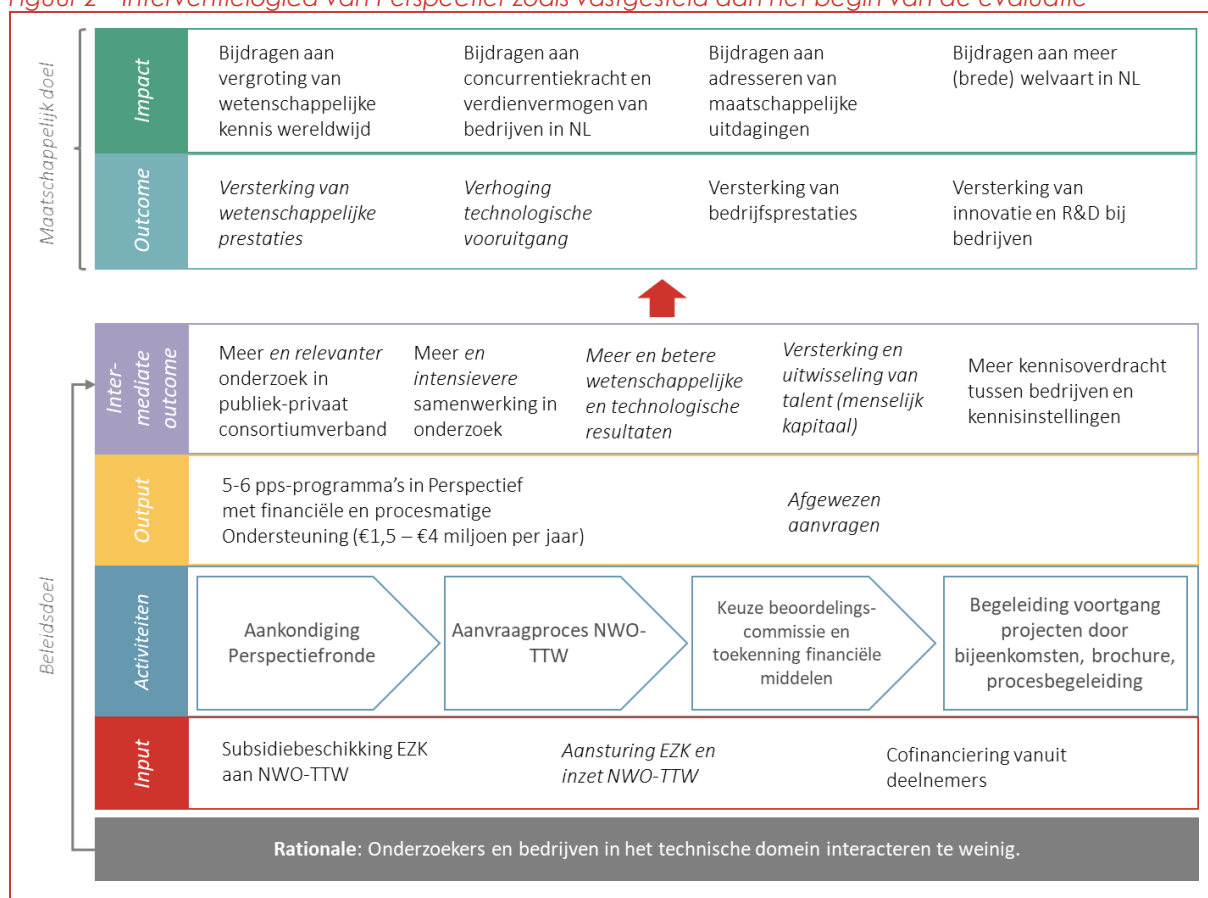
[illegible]

Maatschappelijk doel

Impact

Bijdragen aan vergroting van wetenschappelijke kennis wereldwijd

Bijdragen aan concurrentiekracht en verdienvermogen van bedrijven in NL

Bijdragen aan adresseren van maatschappelijke uitdagingen

Bijdragen aan meer (brede) welvaart in NL

Outcome

Versterking van wetenschappelijke prestaties

Verhoging technologische vooruitgang

Versterking van bedrijfsprestaties

Versterking van innovatie en R&D bij bedrijven

Beleidsdoel

Intermediate outcome

Meer en relevanter onderzoek in publiek-privaat consortiumverband

Meer en intensievere samenwerking in onderzoek

Meer en betere wetenschappelijke en technologische resultaten

Versterking en uitwisseling van talent (menselijk kapitaal)

Meer kennisoverdracht tussen bedrijven en kennisinstellingen

Output

5-6 pps-programma's in Perspectief met financiële en procesmatige Ondersteuning (€1,5 – €4 miljoen per jaar)

Afgewezen aanvragen

Activiteiten

Aankondiging Perspectiefronde

Aanvraagproces NWO-TTW

Keuze beoordelings-commissie en toekenning financiële middelen

Begeleiding voortgang projecten door bijeenkomsten, brochure, procesbegeleiding

Input

Subsidiebeschikking EZK aan NWO-TTW

Aansturing EZK en inzet NWO-TTW

Cofinanciering vanuit deelnemers

Rationale: Onderzoekers en bedrijven in het technische domein interacteren te weinig.